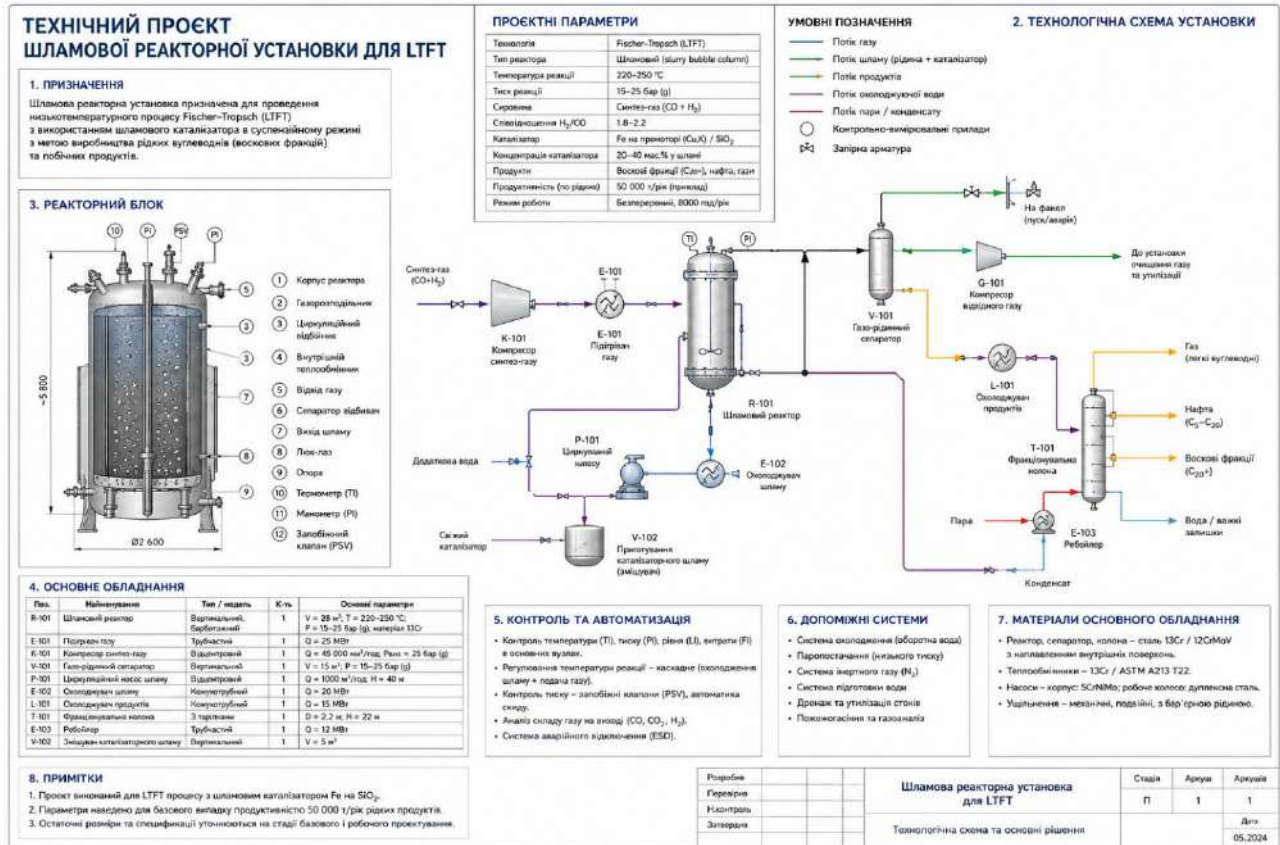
ТЕХНІЧНИЙ ПРОЕКТ
ШЛАМОВОЇ РЕАКТОРНОЇ УСТАНОВКИ ДЛЯ LTFT

1. ПРИЗНАЧЕННЯ

Шламова реакторна установка призначена для проведення низькотемпературного процесу Fischer–Tropsch (LTFT) з використанням шламового каталізатора в суспензійному режимі з метою виробництва рідких вуглеводнів (воскових фракцій) та побічних продуктів.

ПРОЕКТНІ ПАРАМЕТРИ

| Технологія | Fischer-Tropsch (LTFT) |
|---|---|
| Тип реактора | Шламовий (slurry bubble column) |
| Температура реакції | 220–250 °C |
| Тиск реакції | 15–25 бар (g) |
| Сировина | Синтез-газ (CO + $H_2$) |
| Співвідношення $H_2$/CO | 1.8–2.2 |
| Каталізатор | Fe на промоторі (Cu,K) / $SiO_2$ |
| Концентрація каталізатора | 20–40 мас.% у шламі |
| Продукти | Воскові фракції ($C_{20+}$), нафта, гази |
| Продуктивність (по рідині) | 50 000 т/рік (приклад) |
| Режим роботи | Безперервний, 8000 год/рік |

УМОВНІ ПОЗНАЧЕННЯ
Потік газу
Потік шламу (рідина + каталізатор)
Потік продуктів
Потік охолоджуючої води
Потік пари / конденсату
Контрольно-вимірювальні прилади
Запірна арматура

2. ТЕХНОЛОГІЧНА СХЕМА УСТАНОВКИ

3. РЕАКТОРНИЙ БЛОК

TI PI PSV PI
~5 800
Ø2 600
1 Корпус реактора
2 Газорозподільник
3 Циркуляційний відбійник
4 Внутрішній теплообмінник
5 Відвід газу
6 Сепаратор відбивач
7 Вихід шламу
8 Люк-лаз
9 Опора
10 Термометр (TI)
11 Манометр (PI)
12 Запобіжний клапан (PSV)

Синтез-газ (CO+$H_2$)
K-101 Компресор синтез-газу
E-101 Підігрівач газу
TI PI
R-101 Шламовий реактор
Додаткова вода
P-101 Циркуляційний насос
E-102 Охолоджувач шламу
Свіжий каталізатор
V-102 Приготування каталізаторного шламу (змішувач)
На факел (пуск/аварія)
V-101 Газо-рідинний сепаратор
G-101 Компресор відхідного газу
До установки очищення газу та утилізації
L-101 Охолоджувач продуктів
T-101 Фракціонувальна колона
Газ (легкі вуглеводні)
Нафта ($C_5$–$C_{20}$)
Воскові фракції ($C_{20}$+)
Пара
E-103 Ребойлер
Вода / важкі залишки
Конденсат

4. ОСНОВНЕ ОБЛАДНАННЯ

| Поз. | Найменування | Тип / модель | К-ть | Основні параметри |
|---|---|---|---|---|
| R-101 | Шламовий реактор | Вертикальний, барботажний | 1 | V = 28 м³; T = 220–250 °C; P = 15–25 бар (g); матеріал 13Cr |
| E-101 | Підігрівач газу | Трубчастий | 1 | Q = 25 МВт |
| K-101 | Компресор синтез-газу | Відцентровий | 1 | Q = 45 000 нм³/год; Рвих = 25 бар (g) |
| V-101 | Газо-рідинний сепаратор | Вертикальний | 1 | V = 15 м³; P = 15–25 бар (g) |
| P-101 | Циркуляційний насос шламу | Відцентровий | 1 | Q = 1000 м³/год; H = 40 м |
| E-102 | Охолоджувач шламу | Кожухотрубний | 1 | Q = 20 МВт |
| L-101 | Охолоджувач продуктів | Кожухотрубний | 1 | Q = 15 МВт |
| T-101 | Фракціонувальна колона | 3 тарілками | 1 | D = 2.2 м; H = 22 м |
| E-103 | Ребойлер | Трубчастий | 1 | Q = 12 МВт |
| V-102 | Змішувач каталізаторного шламу | Вертикальний | 1 | V = 5 м³ |

5. КОНТРОЛЬ ТА АВТОМАТИЗАЦІЯ
• Контроль температури (TI), тиску (PI), рівня (LI), витрати (FI) в основних вузлах.
• Регулювання температури реакції – каскадне (охолодження шламу + подача газу).
• Контроль тиску – запобіжні клапани (PSV), автоматика скиду.
• Аналіз складу газу на виході (CO, $CO_2$, $H_2$).
• Система аварійного відключення (ESD).

6. ДОПОМІЖНІ СИСТЕМИ
• Система охолодження (оборотна вода)
• Паропостачання (низького тиску)
• Система інертного газу ($N_2$)
• Система підготовки води
• Дренаж та утилізація стоків
• Пожежогасіння та газоаналіз

7. МАТЕРІАЛИ ОСНОВНОГО ОБЛАДНАННЯ
• Реактор, сепаратор, колона – сталь 13Cr / 12CrMoV з наплавленням внутрішніх поверхонь.
• Теплообмінники – 13Cr / ASTM A213 T22.
• Насоси – корпус: 5CrNiMo; робочі колеса: дуплексна сталь.
• Ущільнення – механічні, подвійні, з бар'єрною рідиною.

8. ПРИМІТКИ
1. Проект виконаний для LTFT процесу з шламовим каталізатором Fe на $SiO_2$.
2. Параметри наведено для базового випадку продуктивністю 50 000 т/рік рідких продуктів.
3. Остаточні розміри та специфікації уточнюються на стадії базового і робочого проектування.

Розробив
Перевірив
Н.контроль
Затвердив
Шламова реакторна установка для LTFT
Технологічна схема та основні рішення
Стадія П
Аркуш 1
Аркушів 1
Дата 05.2024